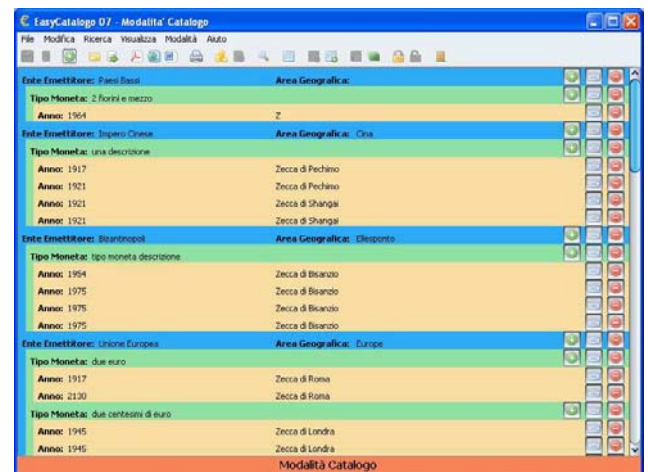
EasyCatalogo 07 - Modalita' Catalogo

File Modifica Ricerca Visualizza Modalità Aiuto

Ente Emettitore: Paesi Bassi | Area Geografica:

Tipo Moneta: 2 fiorini e mezzo

Anno: 1964 | Z

Ente Emettitore: Impero Cinese | Area Geografica: Cina

Tipo Moneta: una descrizione

Anno: 1917 | Zecca di Pechino

Anno: 1921 | Zecca di Pechino

Anno: 1921 | Zecca di Shangai

Anno: 1921 | Zecca di Shangai

Ente Emettitore: Bizantinopoli | Area Geografica: Ellesponto

Tipo Moneta: tipo moneta descrizione

Anno: 1954 | Zecca di Bisanzio

Anno: 1975 | Zecca di Bisanzio

Anno: 1975 | Zecca di Bisanzio

Anno: 1975 | Zecca di Bisanzio

Ente Emettitore: Unione Europea | Area Geografica: Europe

Tipo Moneta: due euro

Anno: 1917 | Zecca di Roma

Anno: 2130 | Zecca di Roma

Tipo Moneta: due centesimi di euro

Anno: 1945 | Zecca di Londra

Anno: 1945 | Zecca di Londra

Modalità Catalogo